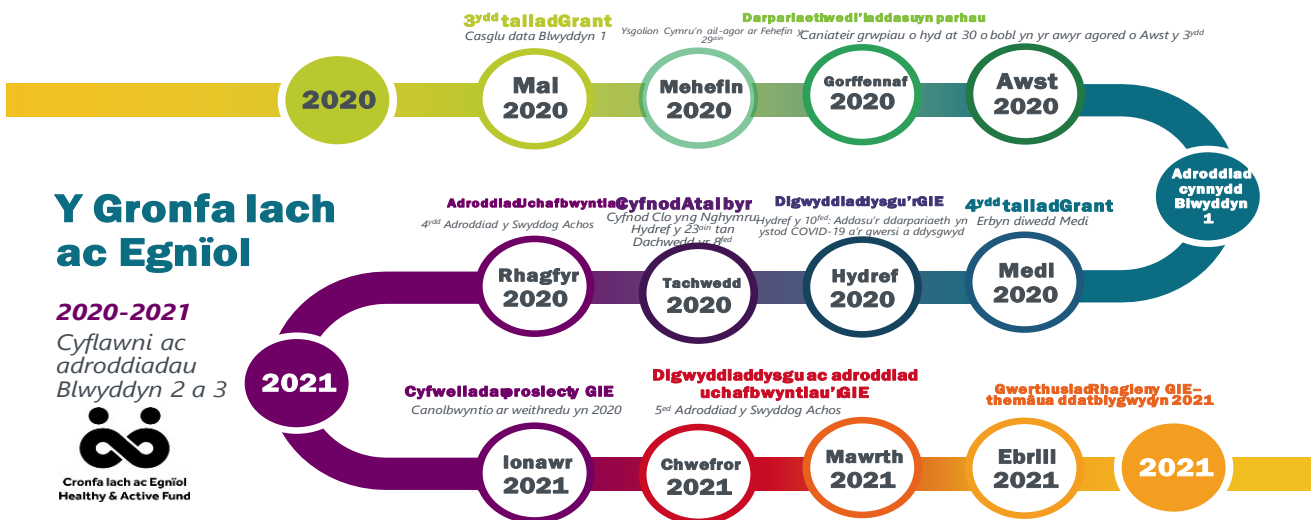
3ydd talu Grant
Casglu data Blwyddyn 1

Ysgolion Cymru'n ail-agor ar Fehefin y 29ain

Darpariaeth wedi'i haddasu yn parhau
Caniateir grwpiau o hyd at 30 o bobl yn yr awyr agored o Awst y 3ydd

2020

Mai 2020

Mehefin 2020

Gorffennaf 2020

Awst 2020

Adroddiad cynnydd Blwyddyn 1

Y Gronfa Iach ac Egnïol

2020-2021
Cyflawni ac adroddiadau Blwyddyn 2 a 3

Cronfa Iach ac Egnïol
Healthy & Active Fund

Adroddiad Uchafbwyntiau
4ydd Adroddiad y Swyddog Achos

Cyfnod Atal byr
Cyfnod Clo yng Nghymru Hydref y 23ain tan Dachwedd yr 8fed

Digwyddiad dysgu'r GIE
Hydref y 10fed: Addasu'r ddarpariaeth yn ystod COVID-19 a'r gwersi a ddysgwyd

4ydd talu Grant
Erbyn diwedd Medi

Rhagfyr 2020

Tachwedd 2020

Hydref 2020

Medi 2020

2021

Cyfweliadau prosiect y GIE
Canolbwyntio ar weithredu yn 2020

Digwyddiad dysgu ac adroddiad uchafbwyntiau'r GIE
5ed Adroddiad y Swyddog Achos

Gwerthusiad Rhaglen y GIE – themâu a ddatblygwyd yn 2021

Ionawr 2021

Chwefror 2021

Mawrth 2021

Ebrill 2021

2021